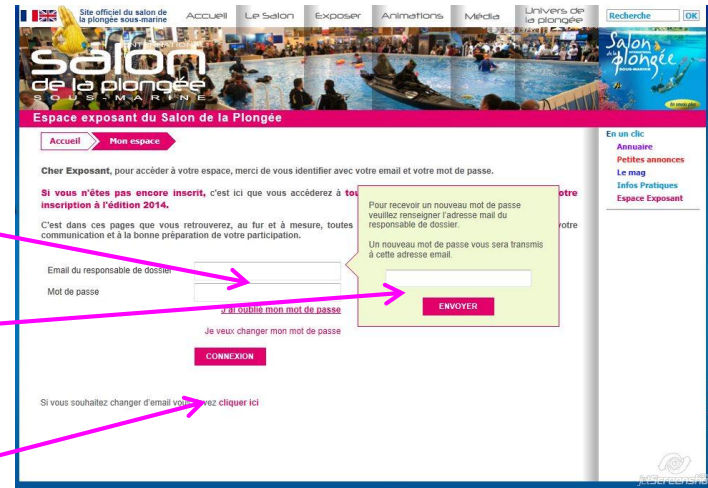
Site officiel du salon de la plongée sous-marine

Accueil | Le Salon | Exposer | Animations | Média | Univers de la plongée

Recherche OK

salon de la plongée SOUS-MARINE

Salon de la plongée sous-marine

Espace exposant du Salon de la Plongée

Accueil | Mon espace

Cher Exposant, pour accéder à votre espace, merci de vous identifier avec votre email et votre mot de passe.

Si vous n'êtes pas encore inscrit, c'est ici que vous accéderez à tou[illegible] votre inscription à l'édition 2014.

C'est dans ces pages que vous retrouverez, au fur et à mesure, toutes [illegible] votre communication et à la bonne préparation de votre participation.

Pour recevoir un nouveau mot de passe veuillez renseigner l'adresse mail du responsable de dossier.

Un nouveau mot de passe vous sera transmis à cette adresse email.

ENVOYER

Email du responsable de dossier

Mot de passe

J'ai oublié mon mot de passe

Je veux changer mon mot de passe

CONNEXION

Si vous souhaitez changer d'email vou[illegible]vez cliquer ici

En un clic
Annuaire
Petites annonces
Le mag
Infos Pratiques
Espace Exposant

jetScreenshot